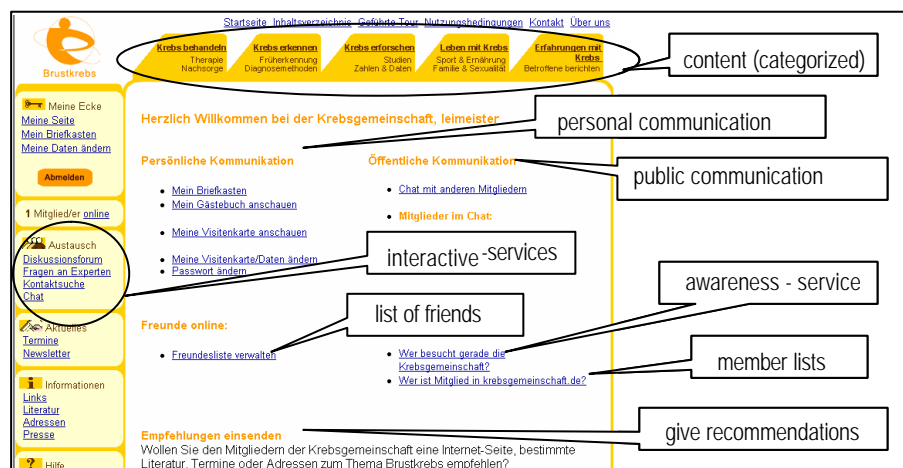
Brustkrebs

Startseite Inhaltsverzeichnis Geführte Tour Nutzungsbedingungen Kontakt Über uns

Krebs behandeln
Therapie
Nachsorge

Krebs erkennen
Früherkennung
Diagnosemethoden

Krebs erforschen
Studien
Zahlen & Daten

Leben mit Krebs
Sport & Ernährung
Familie & Sexualität

Erfahrungen mit Krebs
Betroffene berichten

content (categorized)

Meine Ecke
Meine Seite
Mein Briefkasten
Meine Daten ändern

Abmelden

1 Mitglied/er online

Austausch
Diskussionsforum
Fragen an Experten
Kontaktsuche
Chat

Aktuelles
Termine
Newsletter

Informationen
Links
Literatur
Adressen
Presse

Hilfe

Herzlich Willkommen bei der Krebsgemeinschaft, leimeister

personal communication

Persönliche Kommunikation

Öffentliche Kommunikation

public communication

Mein Briefkasten
Mein Gästebuch anschauen

Meine Visitenkarte anschauen

Meine Visitenkarte/Daten ändern
Passwort ändern

Chat mit anderen Mitgliedern

Mitglieder im Chat:

interactive -services

awareness - service

list of friends

Freunde online:

Freundesliste verwalten

Wer besucht gerade die Krebsgemeinschaft?
Wer ist Mitglied in krebsgemeinschaft.de?

member lists

Empfehlungen einsenden

give recommendations

Wollen Sie den Mitgliedern der Krebsgemeinschaft eine Internet-Seite, bestimmte Literatur, Termine oder Adressen zum Thema Brustkrebs empfehlen?